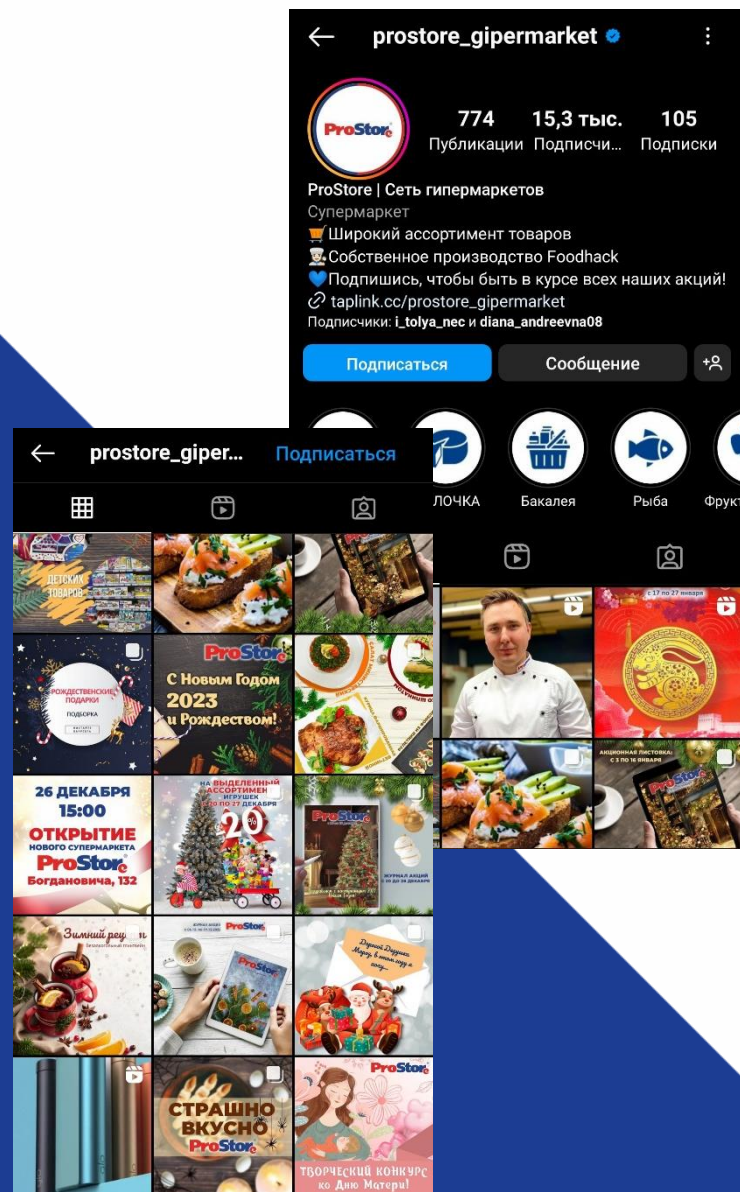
prostore_gipermarket

ProStore

774 Публикации
15,3 тыс. Подписчи...
105 Подписки

ProStore | Сеть гипермаркетов
Супермаркет
🛒Широкий ассортимент товаров
👨‍🍳Собственное производство Foodhack
💙Подпишись, чтобы быть в курсе всех наших акций!
taplink.cc/prostore_gipermarket
Подписчики: i_tolya_nec и diana_andreevna08

Подписаться
Сообщение

ЛОЧКА
Бакалея
Рыба
Фрукт

с 17 по 27 января
АКЦИОННАЯ ЛИСТОВКА: С 3 ПО 16 ЯНВАРЯ

prostore_giper...
Подписаться

ДЕТСКИХ ТОВАРОВ

РОЖДЕСТВЕНСКИЕ ПОДАРКИ
ПОДБОРКА

ProStore
С Новым Годом 2023 и Рождеством!

26 ДЕКАБРЯ 15:00
ОТКРЫТИЕ
НОВОГО СУПЕРМАРКЕТА
ProStore
Богдановича, 132

НА ВЫДЕЛЕННЫЙ АССОРТИМЕНТ ИГРУШЕК
20%

ProStore
ЖУРНАЛ АКЦИЙ

Зимний рец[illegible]

ProStore

Дорогой Дедушка Мороз, в этом году я хочу...

СТРАШНО ВКУСНО
ProStore

ProStore
ТВОРЧЕСКИЙ КОНКУРС ко Дню Матери!